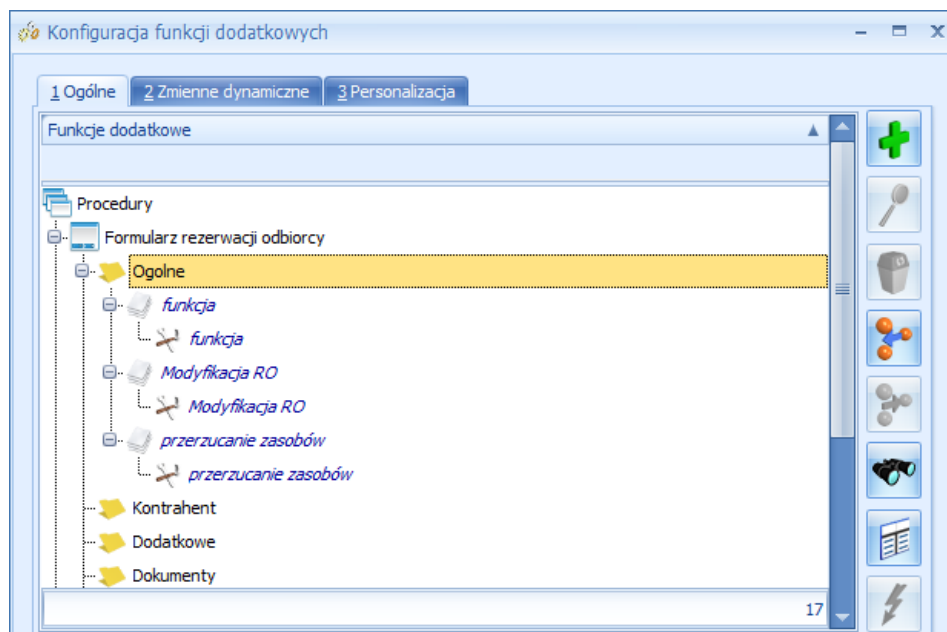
Konfiguracja funkcji dodatkowych

1 Ogólne
2 Zmienne dynamiczne
3 Personalizacja

Funkcje dodatkowe

Procedury
Formularz rezerwacji odbiorcy
Ogolne
funkcja
funkcja
Modyfikacja RO
Modyfikacja RO
przerzucanie zasobów
przerzucanie zasobów
Kontrahent
Dodatkowe
Dokumenty

17